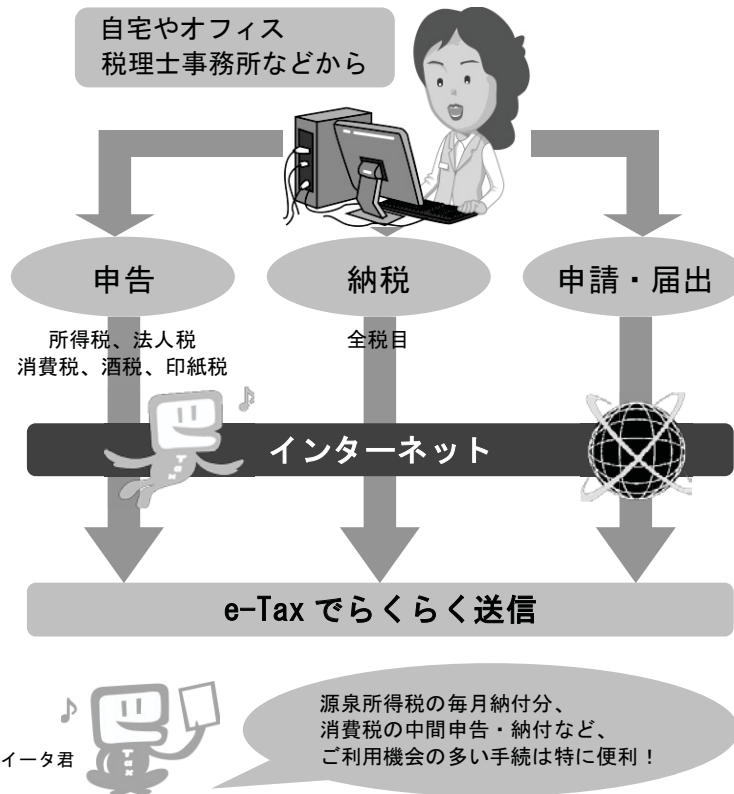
自宅やオフィス
税理士事務所などから

申告

所得税、法人税
消費税、酒税、印紙税

納税

全税目

申請・届出

インターネット

e-Tax でらくらく送信

イータ君

源泉所得税の毎月納付分、
消費税の中間申告・納付など、
ご利用機会の多い手続は特に便利！